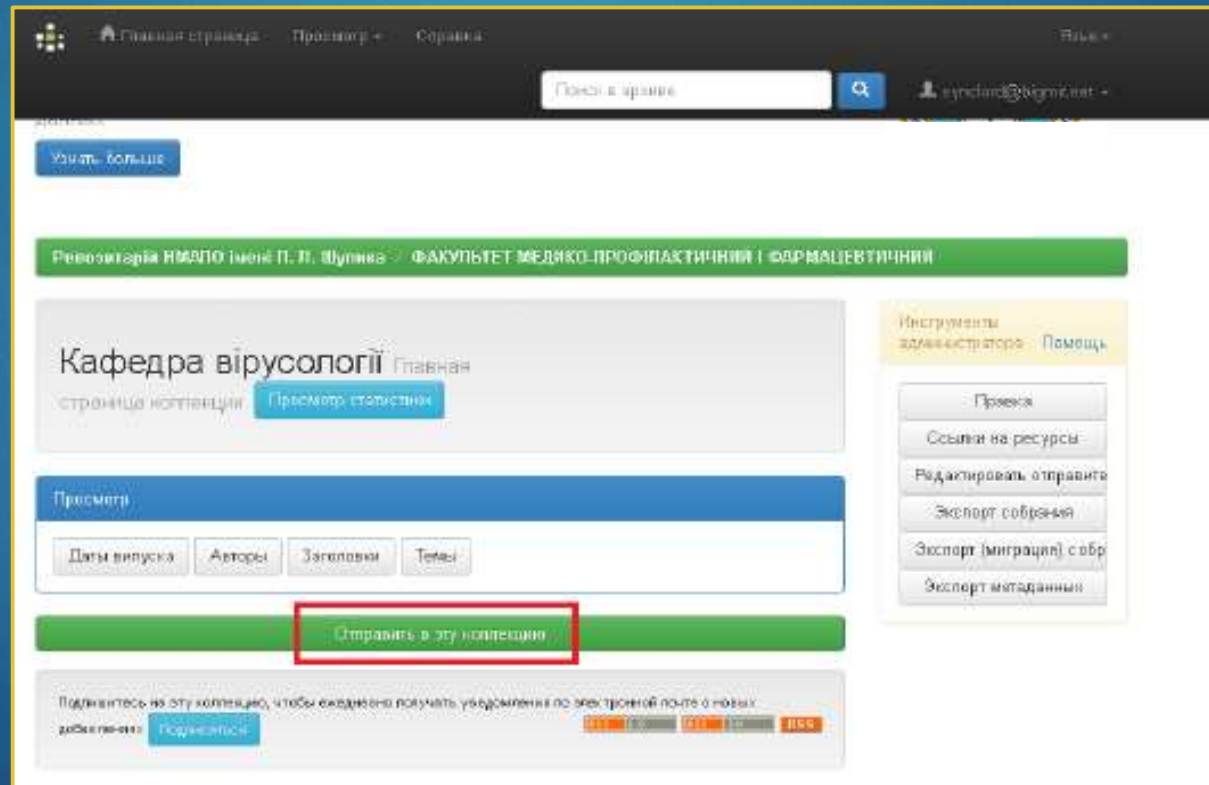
Главная страница Просмотр Справка Язык

Поиск в архиве

syncland@bigmir.net

данных

Узнать больше

Репозитарій НМАПО імені П. Л. Шупика / ФАКУЛЬТЕТ МЕДИКО-ПРОФІЛАКТИЧНИЙ І ФАРМАЦЕВТИЧНИЙ

Кафедра вірусології Главная страница коллекции

Просмотр статистики

Просмотр

Даты выпуска Авторы Заголовки Темы

Отправить в эту коллекцию

Подпишитесь на эту коллекцию, чтобы ежедневно получать уведомления по электронной почте о новых добавлениях

Подписаться

RSS

Инструменты администратора Помощь

Правка

Ссылки на ресурсы

Редактировать отправите

Экспорт собрания

Экспорт (миграция) с обр

Экспорт метаданных